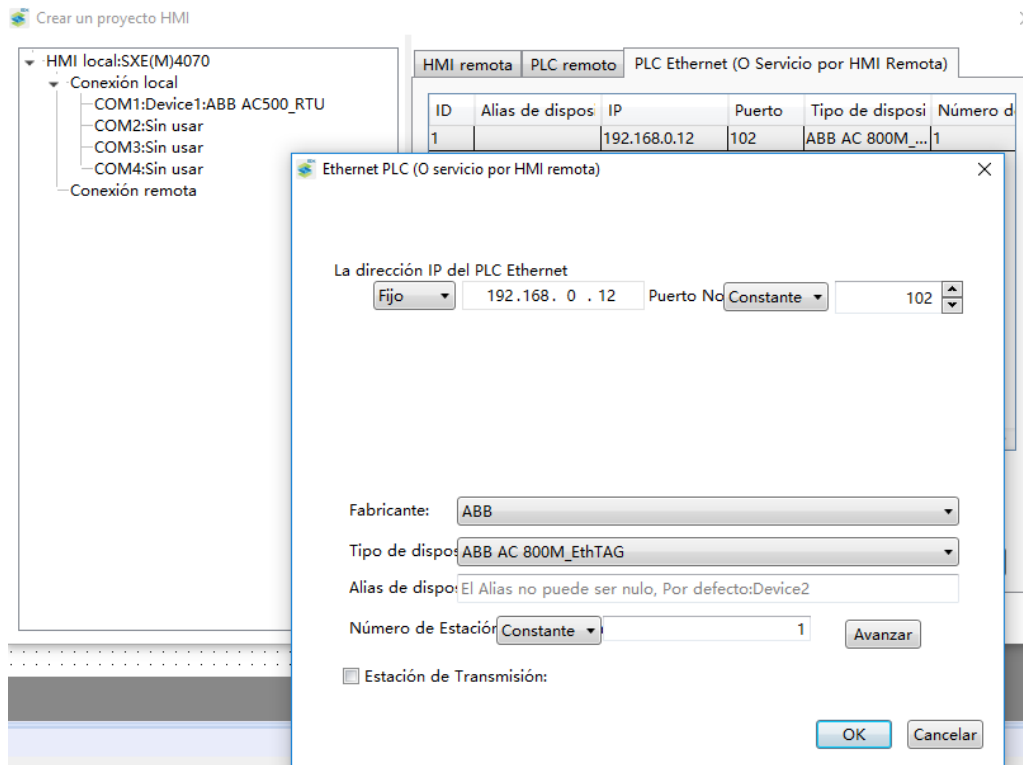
Crear un proyecto HMI

HMI local:SXE(M)4070
Conexión local
COM1:Device1:ABB AC500_RTU
COM2:Sin usar
COM3:Sin usar
COM4:Sin usar
Conexión remota

HMI remota | PLC remoto | PLC Ethernet (O Servicio por HMI Remota)

| ID | Alias de dispos | IP | Puerto | Tipo de disposi | Número d |
|---|---|---|---|---|---|
| 1 | | 192.168.0.12 | 102 | ABB AC 800M_... | 1 |

Ethernet PLC (O servicio por HMI remota)

La dirección IP del PLC Ethernet
Fijo 192.168. 0 . 12 Puerto No Constante 102

Fabricante: ABB
Tipo de dispos ABB AC 800M_EthTAG
Alias de dispo: El Alias no puede ser nulo, Por defecto:Device2
Número de Estación Constante 1 Avanzar

Estación de Transmisión:

OK Cancelar